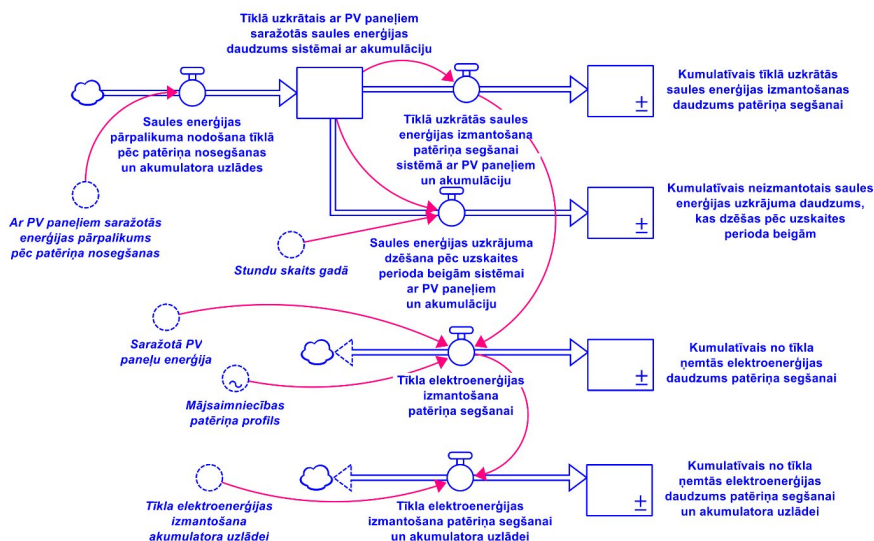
Tīklā uzkrātais ar PV paneļiem saražotās saules enerģijas daudzums sistēmai ar akumulāciju

Saules enerģijas pārpalikuma nodošana tīklā pēc patēriņa nosegšanas un akumulatora uzlādes

Tīklā uzkrātās saules enerģijas izmantošana patēriņa segšanai sistēmā ar PV paneļiem un akumulāciju

±

Kumulatīvais tīklā uzkrātās saules enerģijas izmantošanas daudzums patēriņa segšanai

±

Kumulatīvais neizmantotais saules enerģijas uzkrājuma daudzums, kas dzēšas pēc uzskaites perioda beigām

Ar PV paneļiem saražotās enerģijas pārpalikums pēc patēriņa nosegšanas

Stundu skaits gadā

Saules enerģijas uzkrājuma dzēšana pēc uzskaites perioda beigām sistēmai ar PV paneļiem un akumulāciju

Saražotā PV paneļu enerģija

Mājsaimniecības patēriņa profils

Tīkla elektroenerģijas izmantošana patēriņa segšanai

±

Kumulatīvais no tīkla ņemtās elektroenerģijas daudzums patēriņa segšanai

Tīkla elektroenerģijas izmantošana akumulatora uzlādei

Tīkla elektroenerģijas izmantošana patēriņa segšanai un akumulatora uzlādei

±

Kumulatīvais no tīkla ņemtās elektroenerģijas daudzums patēriņa segšanai un akumulatora uzlādei